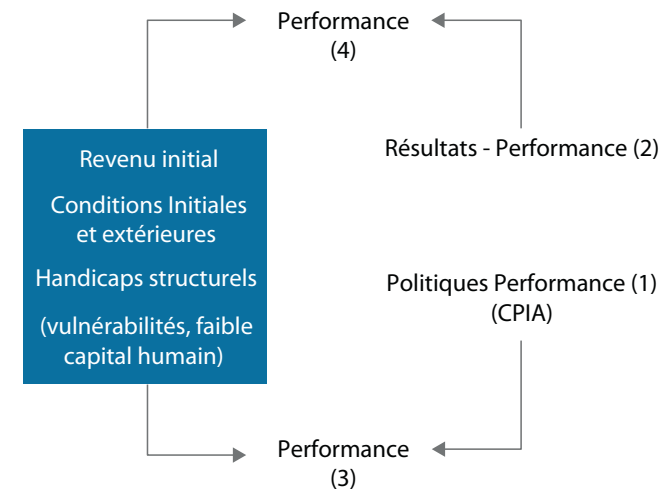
Performance
(4)

Revenu initial

Conditions Initiales et extérieures

Handicaps structurels

(vulnérabilités, faible capital humain)

Résultats - Performance (2)

Politiques Performance (1)
(CPIA)

Performance
(3)